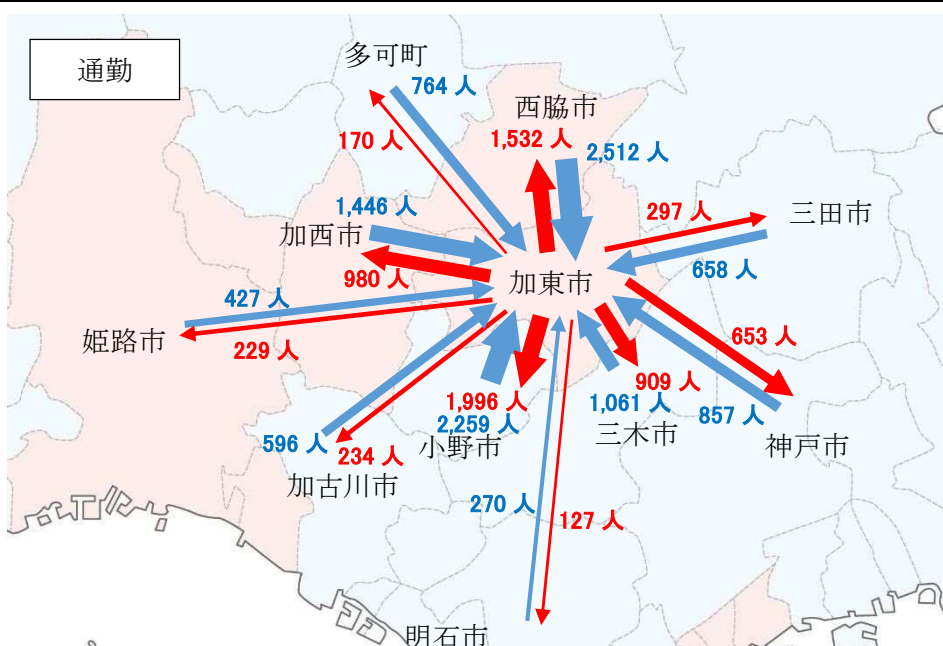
通勤

多可町
764 人
170 人

西脇市
1,532 人
2,512 人

1,446 人
加西市
980 人

297 人
三田市
658 人

加東市

427 人
姫路市
229 人

653 人

909 人
1,996 人
2,259 人
1,061 人
857 人

596 人
234 人
小野市
三木市
神戸市

加古川市

270 人
127 人

明石市